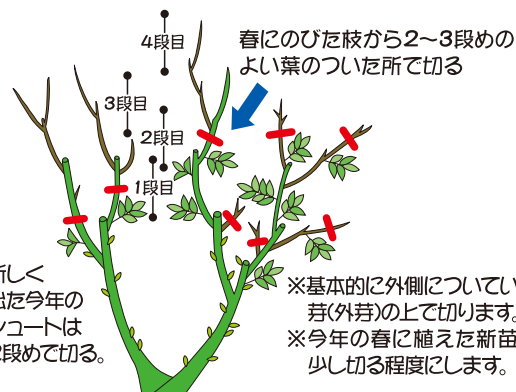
4段目

3段目

2段目

1段目

春にのびた枝から2〜3段めのよい葉のついた所で切る

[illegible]しく
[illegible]た今年の
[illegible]ュートは
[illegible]段めで切る。

※基本的に外側についてい
芽(外芽)の上で切ります。
※今年の春に植えた新苗
少し切る程度にします。